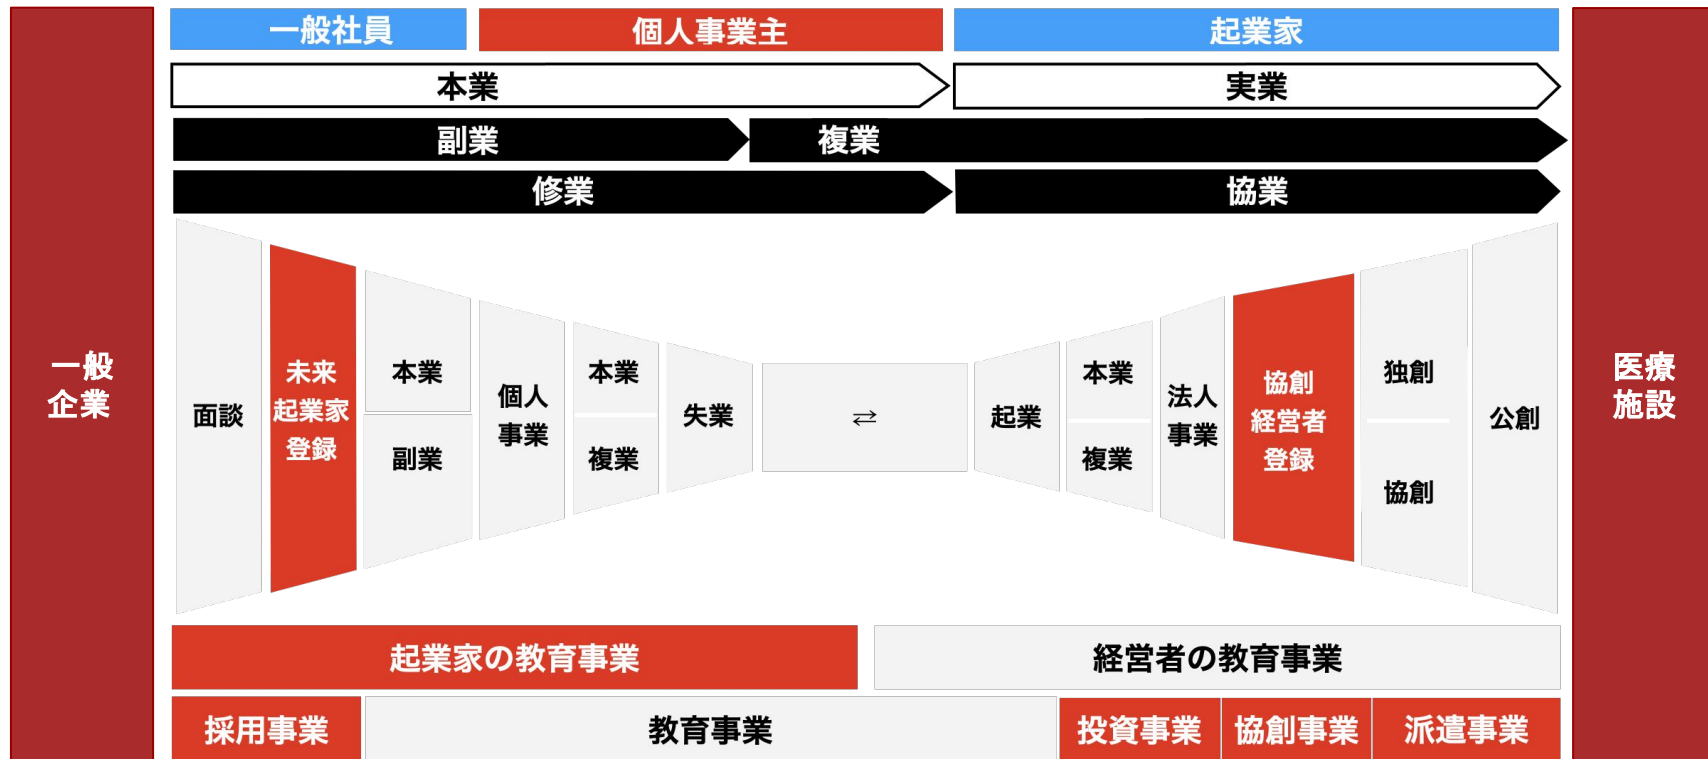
一般企業

一般社員

個人事業主

起業家

本業

実業

副業

複業

修業

協業

面談

未来起業家登録

本業

副業

個人事業

本業

複業

失業

⇄

起業

本業

複業

法人事業

協創経営者登録

独創

協創

公創

医療施設

起業家の教育事業

経営者の教育事業

採用事業

教育事業

投資事業

協創事業

派遣事業